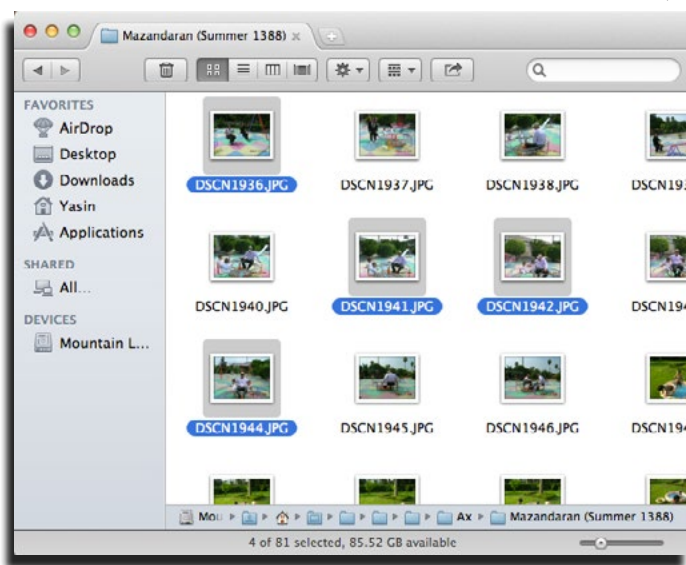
Mazandaran (Summer 1388)

FAVORITES
AirDrop
Desktop
Downloads
Yasin
Applications
SHARED
All...
DEVICES
Mountain L...

DSCN1936.JPG
DSCN1937.JPG
DSCN1938.JPG
DSCN19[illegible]
DSCN1940.JPG
DSCN1941.JPG
DSCN1942.JPG
DSCN194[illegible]
DSCN1944.JPG
DSCN1945.JPG
DSCN1946.JPG
DSCN194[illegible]

Mou ▸ ▸ ▸ ▸ ▸ ▸ ▸ Ax ▸ Mazandaran (Summer 1388)

4 of 81 selected, 85.52 GB available